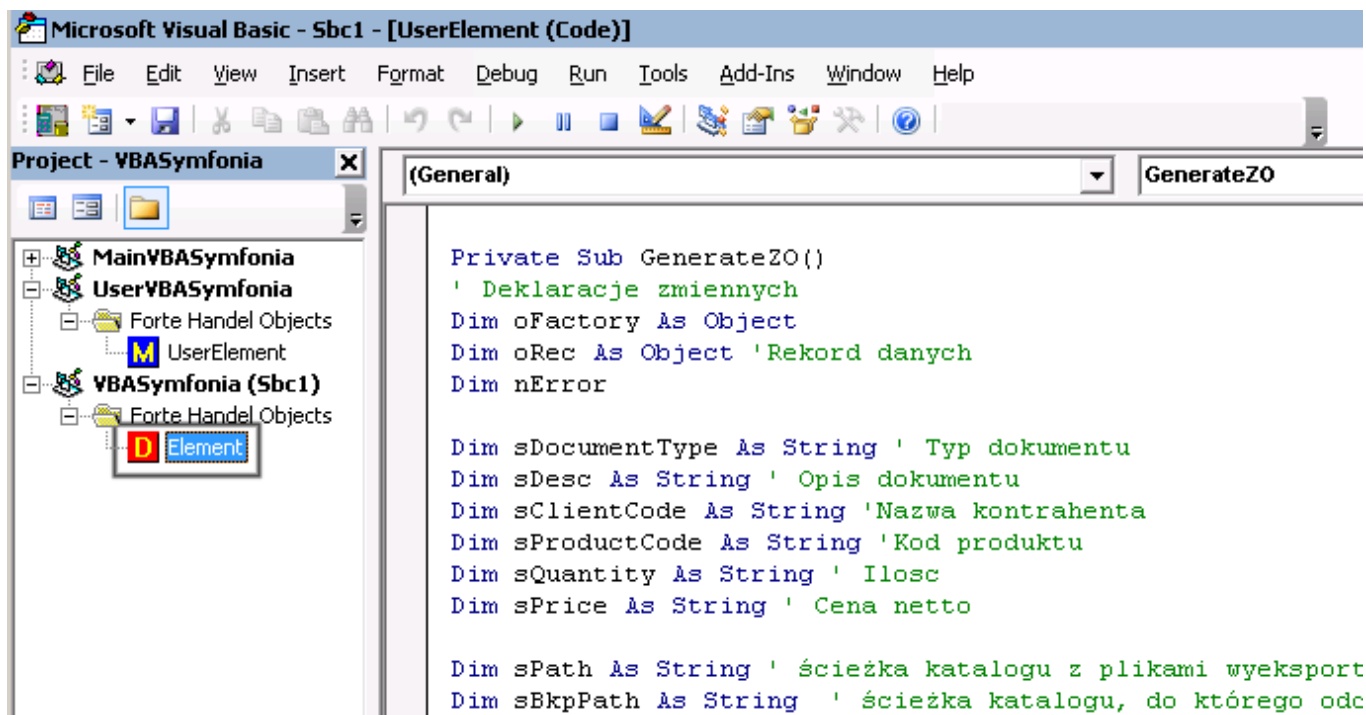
Microsoft Visual Basic - Sbc1 - [UserElement (Code)]

File Edit View Insert Format Debug Run Tools Add-Ins Window Help

Project - VBASymfonia

MainVBASymfonia
UserVBASymfonia
Forte Handel Objects
M UserElement
VBASymfonia (Sbc1)
Forte Handel Objects
D Element

(General)

GenerateZO

Private Sub GenerateZO()
' Deklaracje zmiennych
Dim oFactory As Object
Dim oRec As Object 'Rekord danych
Dim nError

Dim sDocumentType As String ' Typ dokumentu
Dim sDesc As String ' Opis dokumentu
Dim sClientCode As String 'Nazwa kontrahenta
Dim sProductCode As String 'Kod produktu
Dim sQuantity As String ' Ilosc
Dim sPrice As String ' Cena netto

Dim sPath As String ' ścieżka katalogu z plikami wyeksport
Dim sBkpPath As String ' ścieżka katalogu, do którego odc